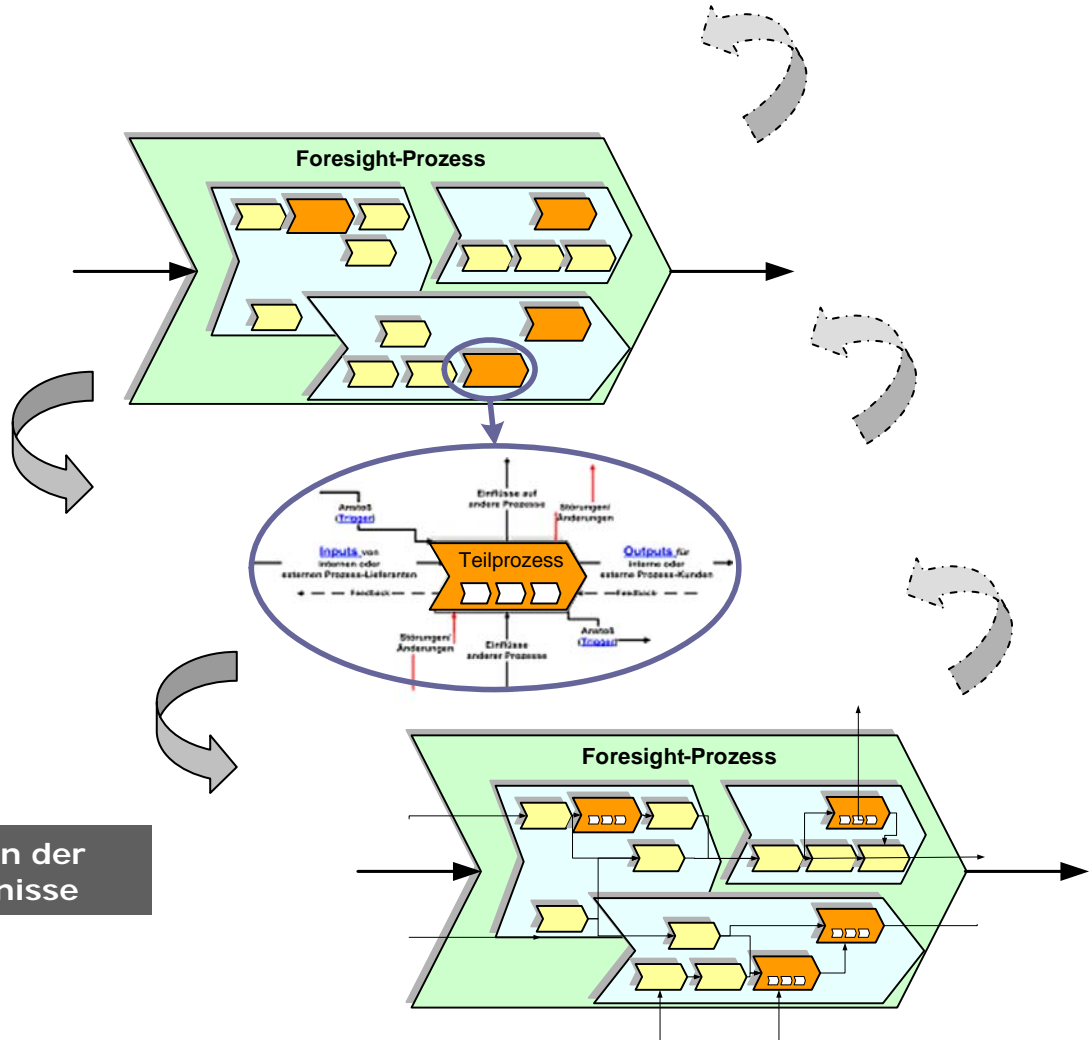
Foresight-Prozess

Anstoß (Trigger)

Einflüsse auf andere Prozesse

Störungen/ Änderungen

Inputs von internen oder externen Prozess-Lieferanten

Teilprozess

Outputs für interne oder externe Prozess-Kunden

Feedback

Feedback

Störungen/ Änderungen

Einflüsse anderer Prozesse

Anstoß (Trigger)

Foresight-Prozess

n der
nisse